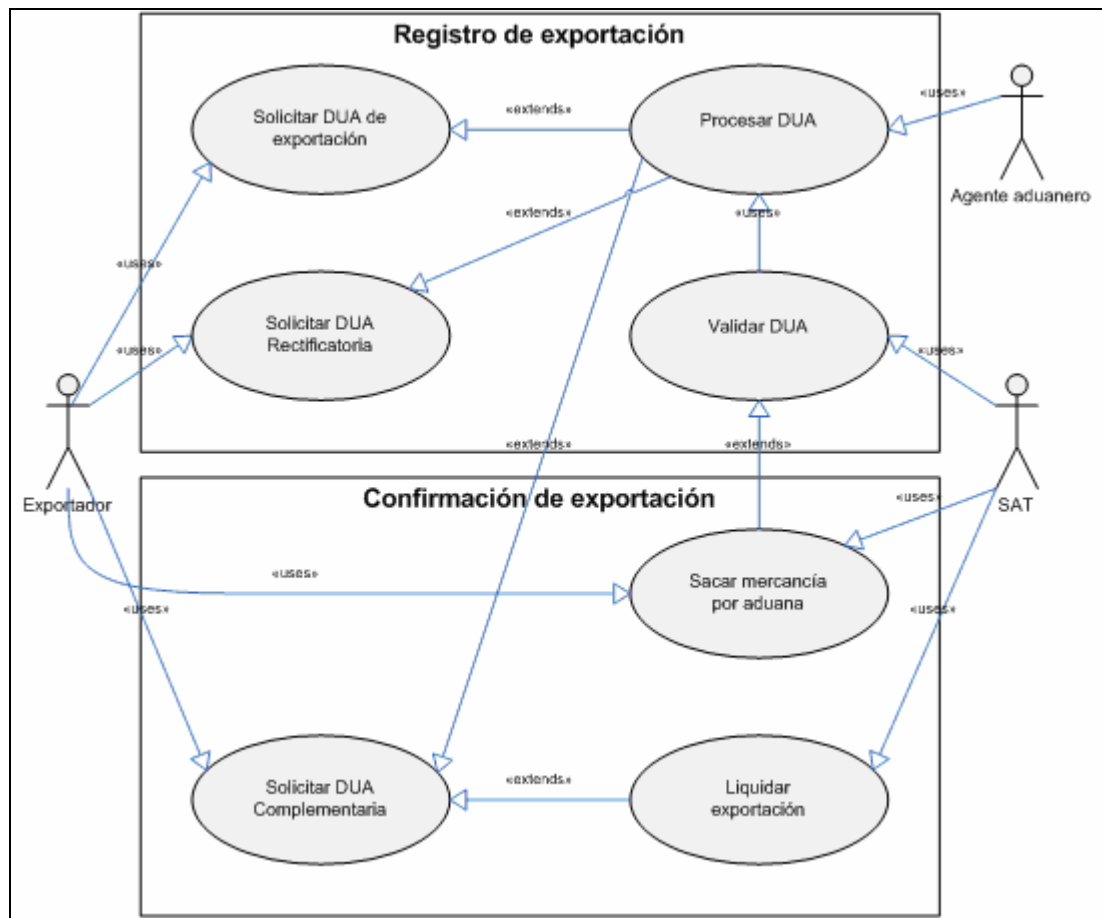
Registro de exportación

Solicitar DUA de exportación

«extends»

Procesar DUA

«uses»

Agente aduanero

«extends»

«uses»

«uses»

Solicitar DUA Rectificatoria

Validar DUA

«uses»

«uses»

Exportador

«extends»

«extends»

Confirmación de exportación

«uses»

SAT

«uses»

Sacar mercancía por aduana

«uses»

«uses»

Solicitar DUA Complementaria

«extends»

Liquidar exportación